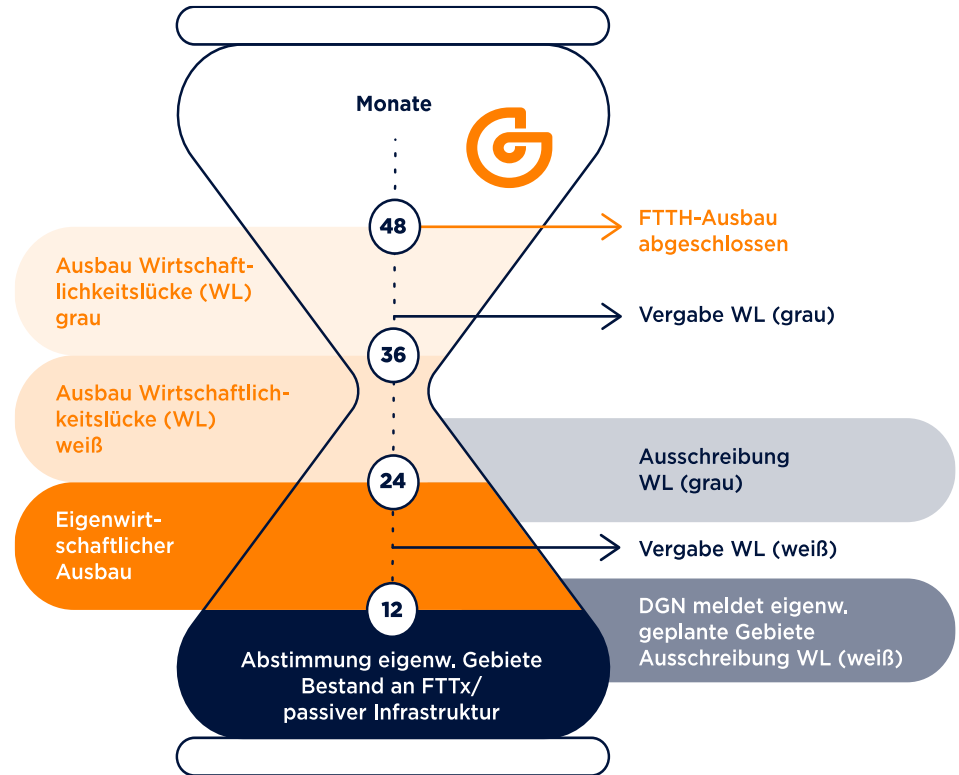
Monate

48

FTTH-Ausbau abgeschlossen

Ausbau Wirtschaftlichkeitslücke (WL) grau

Vergabe WL (grau)

36

Ausbau Wirtschaftlichkeitslücke (WL) weiß

Ausschreibung WL (grau)

24

Eigenwirtschaftlicher Ausbau

Vergabe WL (weiß)

12

DGN meldet eigenw. geplante Gebiete Ausschreibung WL (weiß)

Abstimmung eigenw. Gebiete Bestand an FTTx/ passiver Infrastruktur